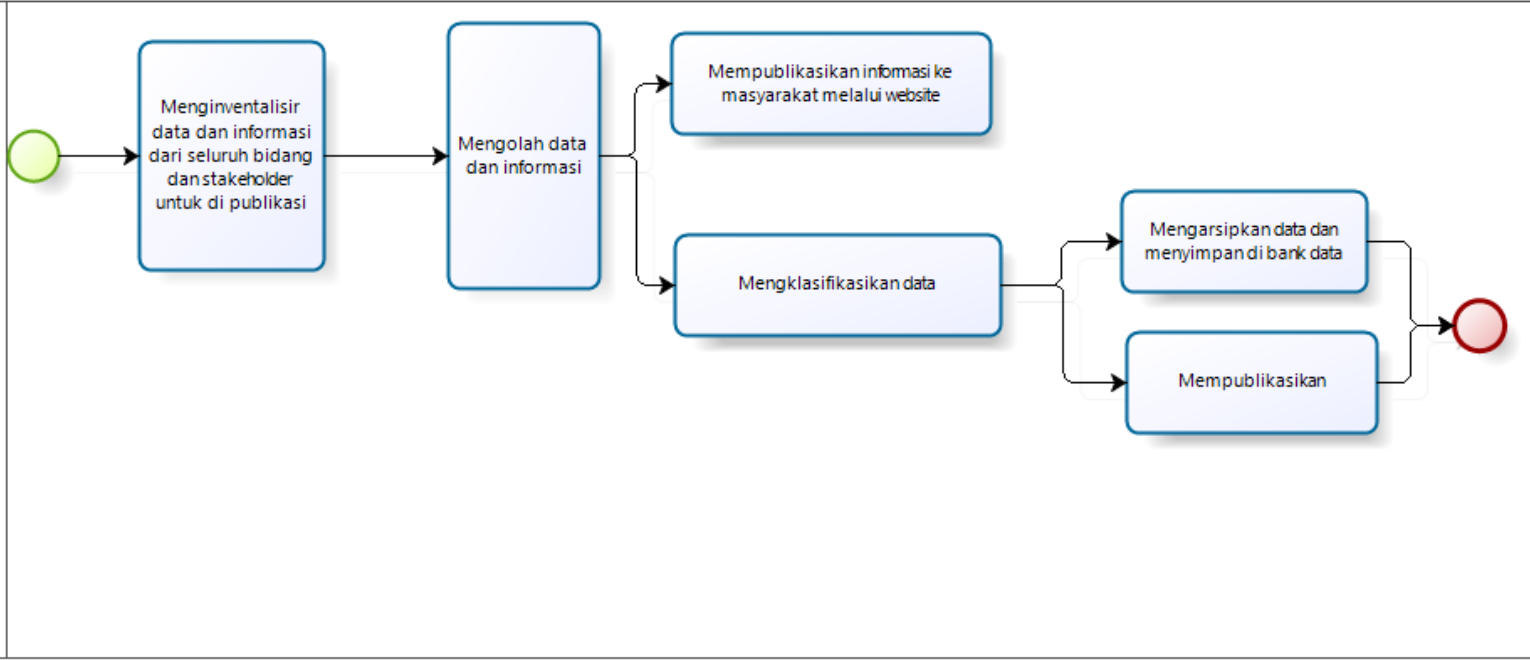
Menginventalisir data dan informasi dari seluruh bidang dan stakeholder untuk di publikasi

Mengolah data dan informasi

Mempublikasikan informasi ke masyarakat melalui website

Mengklasifikasikan data

Mengarsipkan data dan menyimpan di bank data

Mempublikasikan